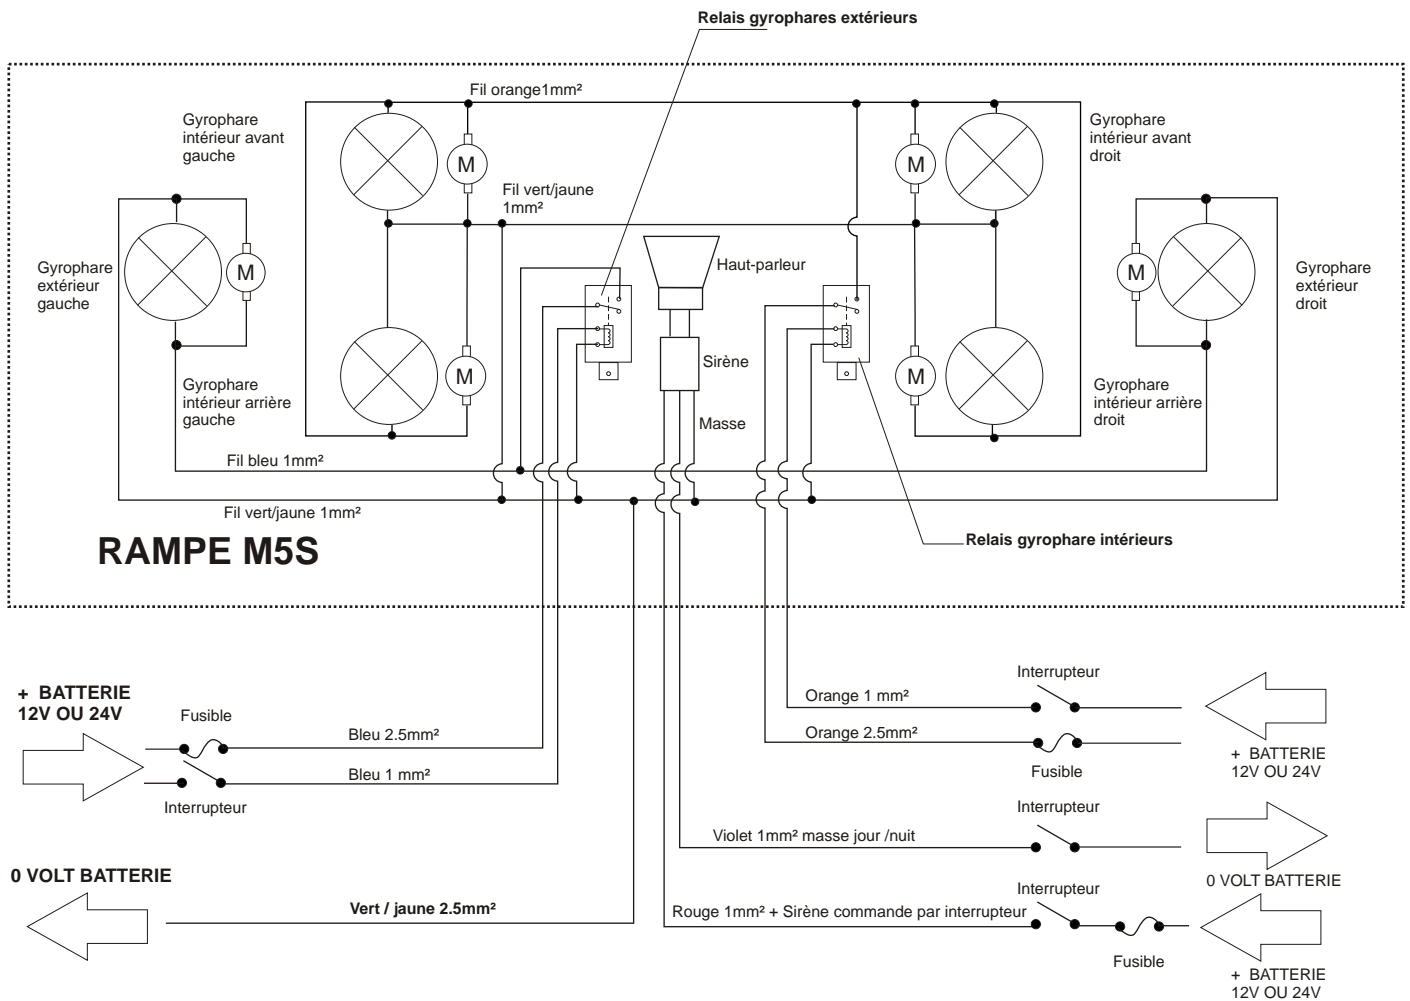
Relais gyrophares extérieurs

Fil orange1mm²

Gyrophare intérieur avant gauche

M

M

Gyrophare intérieur avant droit

Fil vert/jaune 1mm²

Gyrophare extérieur gauche

M

Haut-parleur

M

Gyrophare extérieur droit

Sirène

M

M

Gyrophare intérieur arrière gauche

Masse

Gyrophare intérieur arrière droit

Fil bleu 1mm²

Fil vert/jaune 1mm²

Relais gyrophare intérieurs

RAMPE M5S

Interrupteur

Orange 1 mm²

+ BATTERIE 12V OU 24V

Fusible

Orange 2.5mm²

Bleu 2.5mm²

Fusible

+ BATTERIE 12V OU 24V

Bleu 1 mm²

Interrupteur

Interrupteur

Violet 1mm² masse jour /nuit

0 VOLT BATTERIE

0 VOLT BATTERIE

Interrupteur

Vert / jaune 2.5mm²

Rouge 1mm² + Sirène commande par interrupteur

Fusible

+ BATTERIE 12V OU 24V